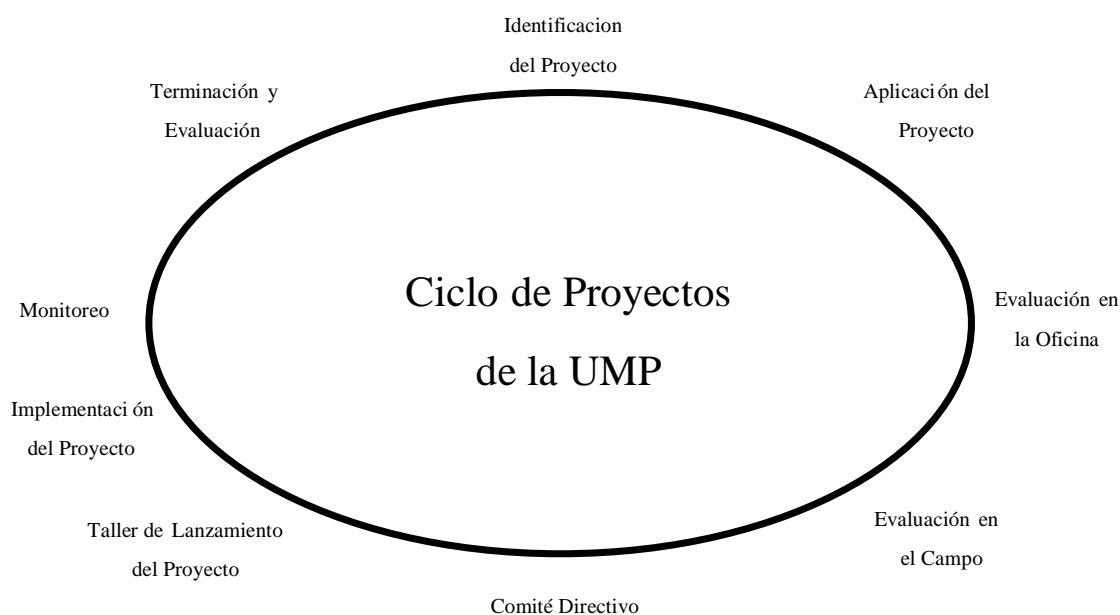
Identificacion del Proyecto

Aplicación del Proyecto

Evaluación en la Oficina

Evaluación en el Campo

Comité Directivo

Taller de Lanzamiento del Proyecto

Implementación del Proyecto

Monitoreo

Terminación y Evaluación

Ciclo de Proyectos de la UMP